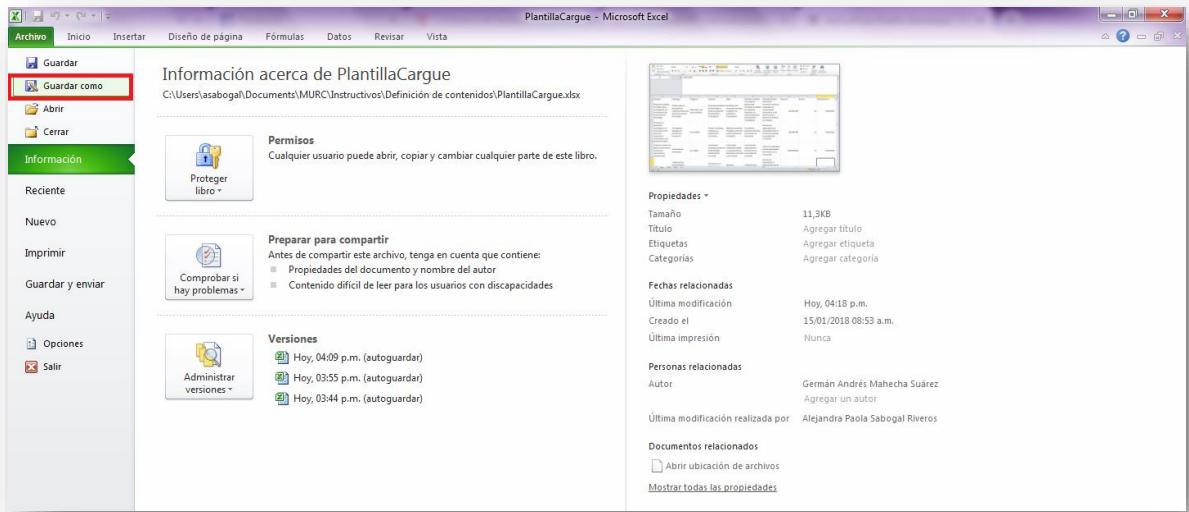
PlantillaCargue - Microsoft Excel

Archivo Inicio Insertar Diseño de página Fórmulas Datos Revisar Vista

Guardar
Guardar como
Abrir
Cerrar
Información
Reciente
Nuevo
Imprimir
Guardar y enviar
Ayuda
Opciones
Salir

Información acerca de PlantillaCargue
C:\Users\asabogal\Documents\MURC\Instructivos\Definición de contenidos\PlantillaCargue.xlsx

Proteger libro

Permisos
Cualquier usuario puede abrir, copiar y cambiar cualquier parte de este libro.

Comprobar si hay problemas

Preparar para compartir
Antes de compartir este archivo, tenga en cuenta que contiene:
Propiedades del documento y nombre del autor
Contenido difícil de leer para los usuarios con discapacidades

Administrar versiones

Versiones
Hoy, 04:09 p.m. (autoguardar)
Hoy, 03:55 p.m. (autoguardar)
Hoy, 03:44 p.m. (autoguardar)

Propiedades
Tamaño 11,3KB
Título Agregar título
Etiquetas Agregar etiqueta
Categorías Agregar categoría

Fechas relacionadas
Última modificación Hoy, 04:18 p.m.
Creado el 15/01/2018 08:53 a.m.
Última impresión Nunca

Personas relacionadas
Autor Germán Andrés Mahecha Suárez
Agregar un autor
Última modificación realizada por Alejandra Paola Sabogal Riveros

Documentos relacionados
Abrir ubicación de archivos
Mostrar todas las propiedades